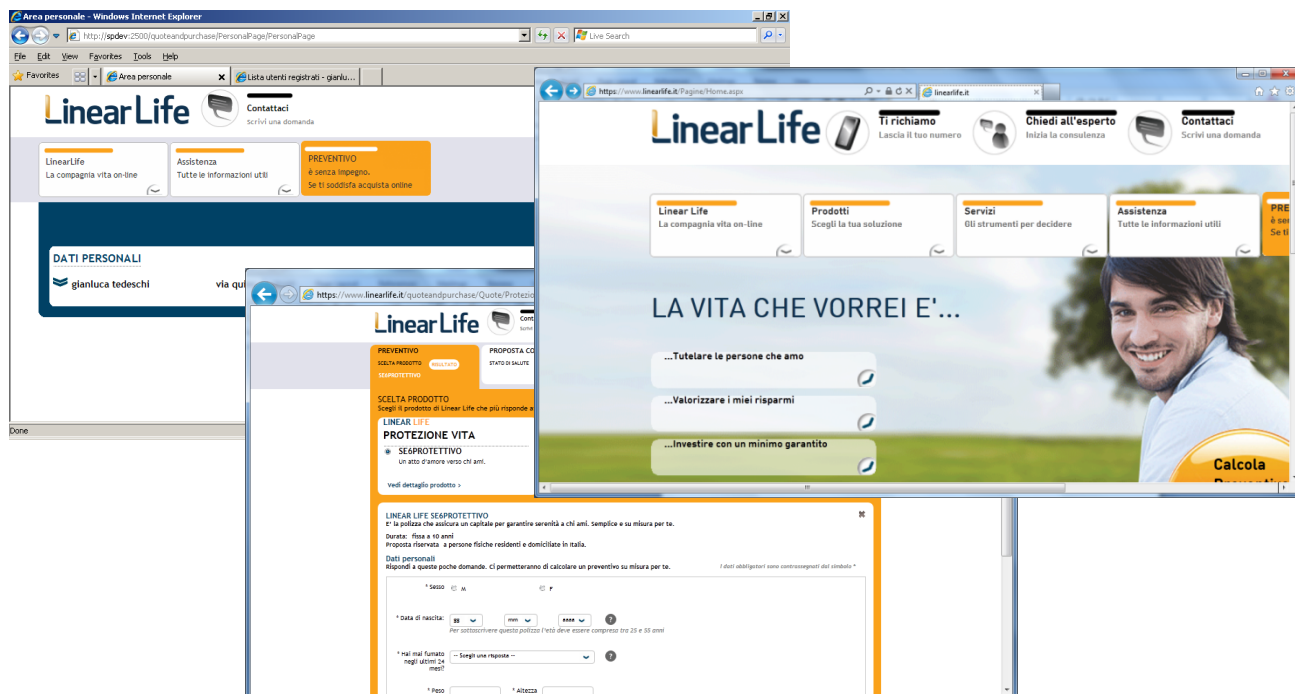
Area personale - Windows Internet Explorer

http://spdev:2500/quoteandpurchase/PersonalPage/PersonalPage

Live Search

File Edit View Favorites Tools Help

Favorites

Area personale

Lista utenti registrati - gianlu...

Linear Life

Contattaci
Scrivi una domanda

LinearLife
La compagnia vita on-line

Assistenza
Tutte le informazioni utli

PREVENTIVO
è senza impegno.
Se ti soddisfa acquista online

DATI PERSONALI

gianluca tedeschi

via qu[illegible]

Done

https://www.linearlife.it/quoteandpurchase/Quote/Protezio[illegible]

Linear Life

Cont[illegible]

PREVENTIVO
SCELTA PRODOTTO RISULTATO
SE6PROTETTIVO

PROPOSTA CO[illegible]
STATO DI SALUTE

SCELTA PRODOTTO
Scegli il prodotto di Linear Life che più risponde a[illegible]

LINEAR LIFE
PROTEZIONE VITA

SE6PROTETTIVO
Un atto d'amore verso chi ami.

Vedi dettaglio prodotto >

LINEAR LIFE SE6PROTETTIVO
E' la polizza che assicura un capitale per garantire serenità a chi ami. Semplice e su misura per te.

Durata: fissa a 10 anni
Proposta riservata a persone fisiche residenti e domiciliate in Italia.

Dati personali
Rispondi a queste poche domande. Ci permetteranno di calcolare un preventivo su misura per te.

I dati obbligatori sono contrassegnati dal simbolo *

* Sesso M F

* Data di nascita: gg mm aaaa
Per sottoscrivere questa polizza l'età deve essere compresa tra 25 e 55 anni

* Hai mai fumato negli ultimi 24 mesi? -- Scegli una risposta --

* Peso * Altezza

https://www.linearlife.it/Pagine/Home.aspx

linearlife.it

Linear Life

Ti richiamo
Lascia il tuo numero

Chiedi all'esperto
Inizia la consulenza

Contattaci
Scrivi una domanda

Linear Life
La compagnia vita on-line

Prodotti
Scegli la tua soluzione

Servizi
Gli strumenti per decidere

Assistenza
Tutte le informazioni utili

PRE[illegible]
è se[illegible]
Se ti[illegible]

LA VITA CHE VORREI E'...

...Tutelare le persone che amo

...Valorizzare i miei risparmi

...Investire con un minimo garantito

Calcola
Preventivo